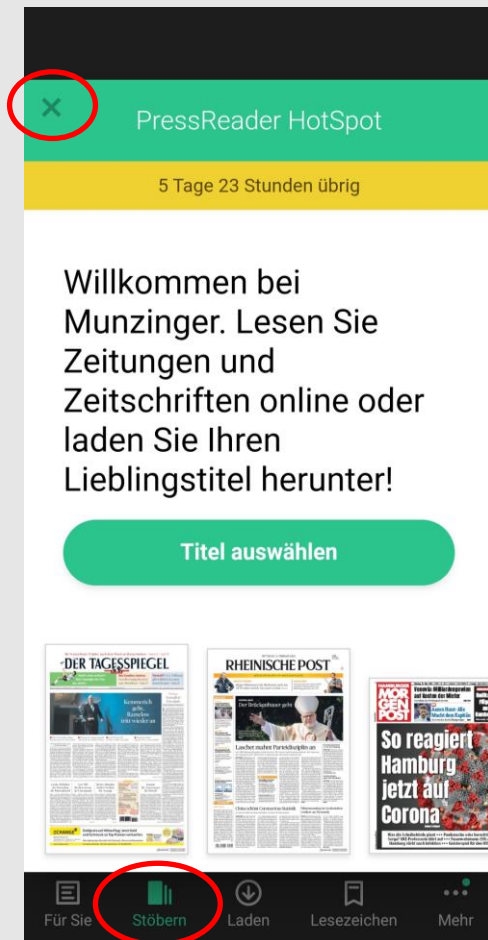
×

PressReader HotSpot

5 Tage 23 Stunden übrig

Willkommen bei Munzinger. Lesen Sie Zeitungen und Zeitschriften online oder laden Sie Ihren Lieblingstitel herunter!

Titel auswählen

DER TAGESSPIEGEL

RHEINISCHE POST

Der Brückenbauer geht

Laschet mahnt Parteidisziplin an

HAMBURGER MORGENPOST

So reagiert Hamburg jetzt auf Corona

Für Sie

Stöbern

Laden

Lesezeichen

Mehr